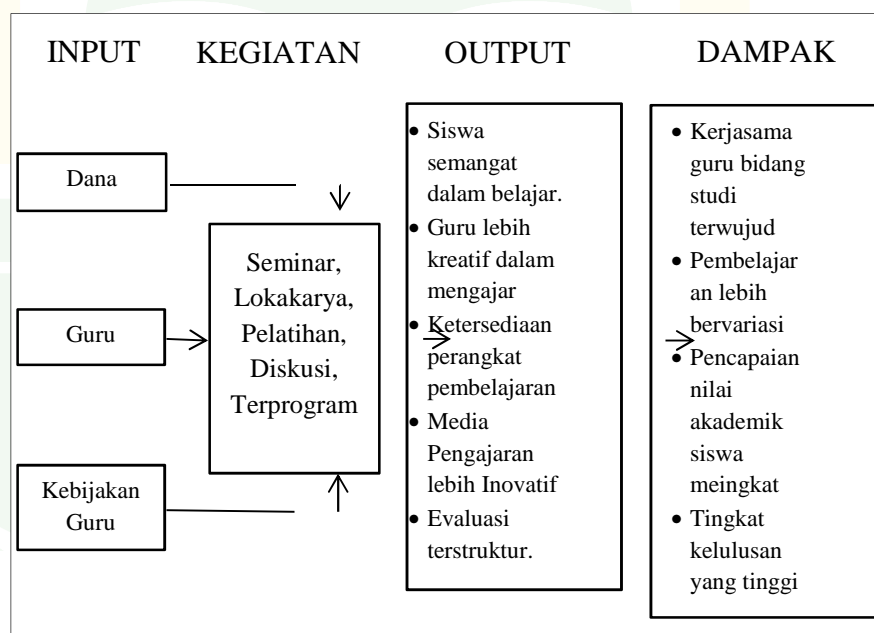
INPUT KEGIATAN OUTPUT DAMPAK

Dana

Guru

Kebijakan Guru

Seminar, Lokakarya, Pelatihan, Diskusi, Terprogram

- Siswa semangat dalam belajar.
- Guru lebih kreatif dalam mengajar
- Ketersediaan perangkat pembelajaran
- Media Pengajaran lebih Inovatif
- Evaluasi terstruktur.

- Kerjasama guru bidang studi terwujud
- Pembelajar an lebih bervariasi
- Pencapaian nilai akademik siswa meingkat
- Tingkat kelulusan yang tinggi